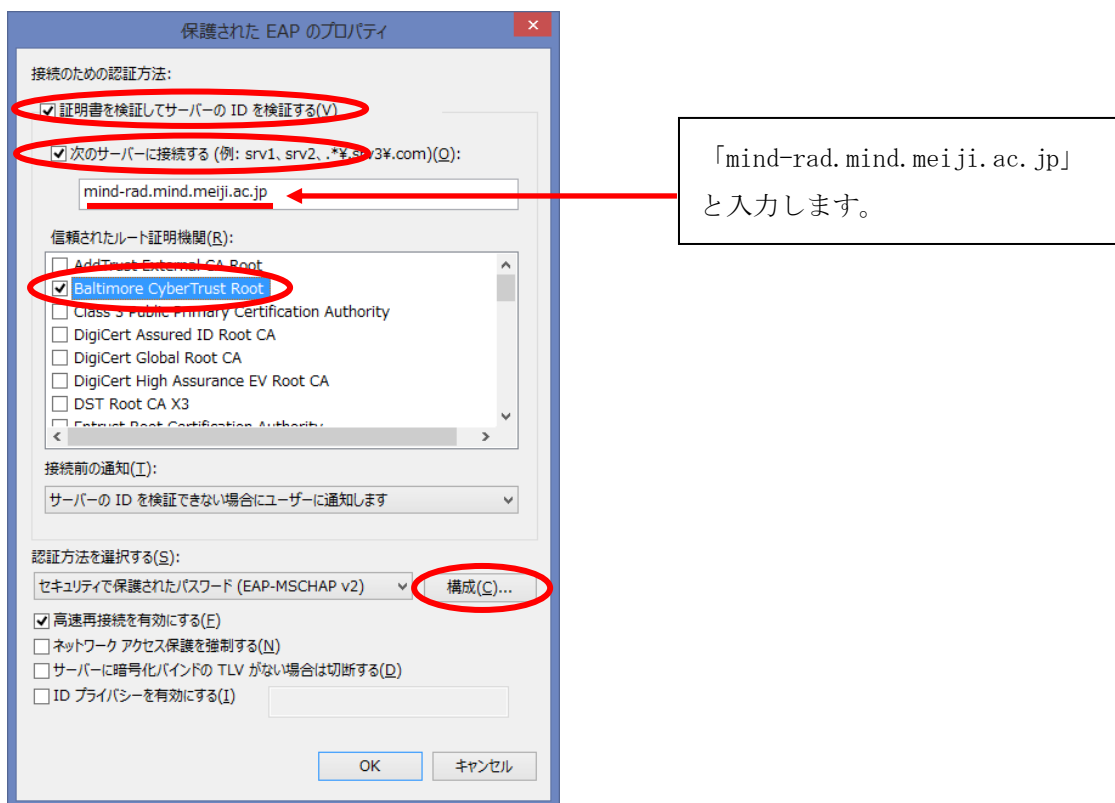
保護された EAP のプロパティ

接続のための認証方法:

☑ 証明書を検証してサーバーの ID を検証する(V)

☑ 次のサーバーに接続する (例: srv1、srv2、.*¥.srv3¥.com)(O):

mind-rad.mind.meiji.ac.jp

「mind-rad.mind.meiji.ac.jp」と入力します。

信頼されたルート証明機関(R):

☐ AddTrust External CA Root
☑ Baltimore CyberTrust Root
☐ Class 3 Public Primary Certification Authority
☐ DigiCert Assured ID Root CA
☐ DigiCert Global Root CA
☐ DigiCert High Assurance EV Root CA
☐ DST Root CA X3
☐ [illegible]

接続前の通知(T):

サーバーの ID を検証できない場合にユーザーに通知します

認証方法を選択する(S):

セキュリティで保護されたパスワード (EAP-MSCHAP v2)

構成(C)...

☑ 高速再接続を有効にする(F)
☐ ネットワーク アクセス保護を強制する(N)
☐ サーバーに暗号化バインドの TLV がない場合は切断する(D)
☐ ID プライバシーを有効にする(I)

OK キャンセル